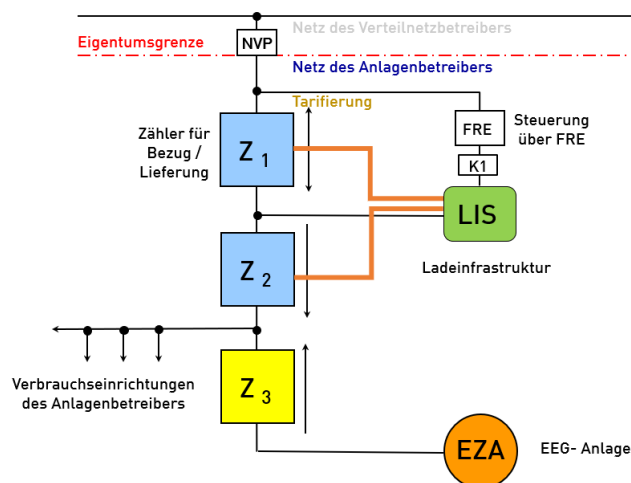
Netz des Verteilnetzbetreibers

Eigentumsgrenze

NVP

Netz des Anlagenbetreibers

Tarifierung

Zähler für Bezug / Lieferung

Z 1

FRE

Steuerung über FRE

K1

LIS

Z 2

Ladeinfrastruktur

Verbrauchseinrichtungen des Anlagenbetreibers

Z 3

EZA

EEG- Anlage